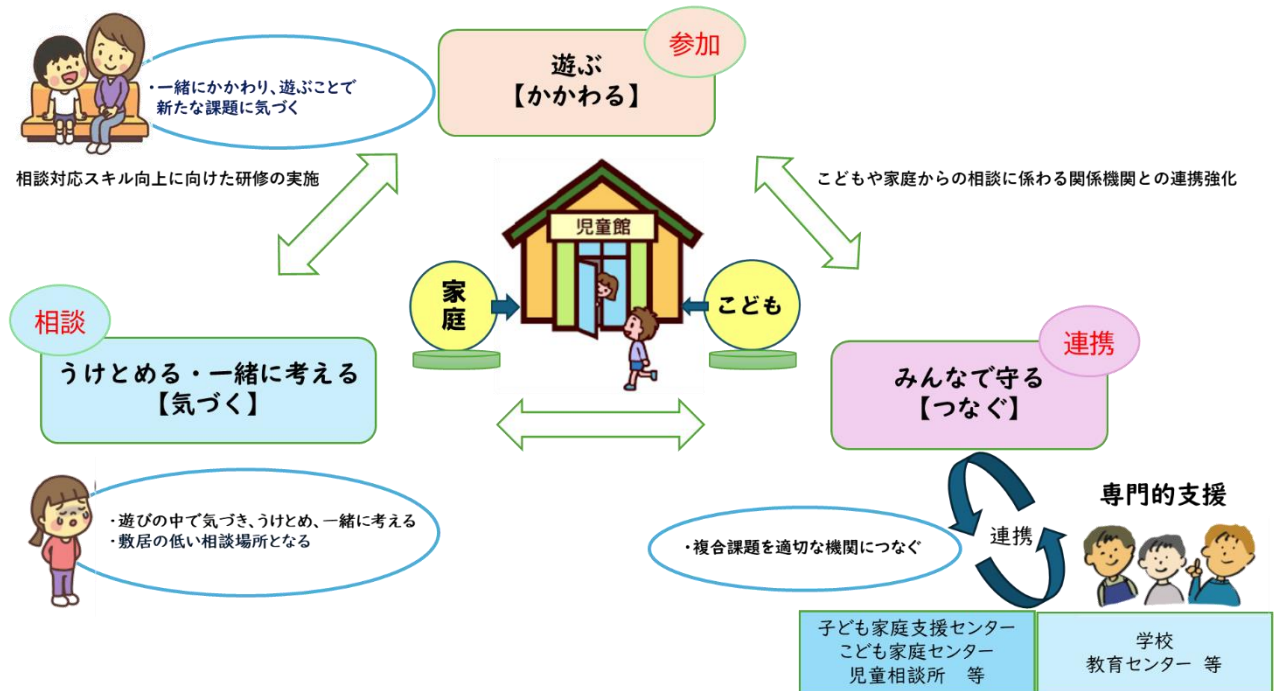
・一緒にかかわり、遊ぶことで新たな課題に気づく

参加

遊ぶ
【かかわる】

相談対応スキル向上に向けた研修の実施

こどもや家庭からの相談に係わる関係機関との連携強化

児童館

家庭

こども

相談

うけとめる・一緒に考える
【気づく】

連携

みんなで守る
【つなぐ】

・遊びの中で気づき、うけとめ、一緒に考える
・敷居の低い相談場所となる

・複合課題を適切な機関につなぐ

連携

専門的支援

子ども家庭支援センター
こども家庭センター
児童相談所　等

学校
教育センター　等